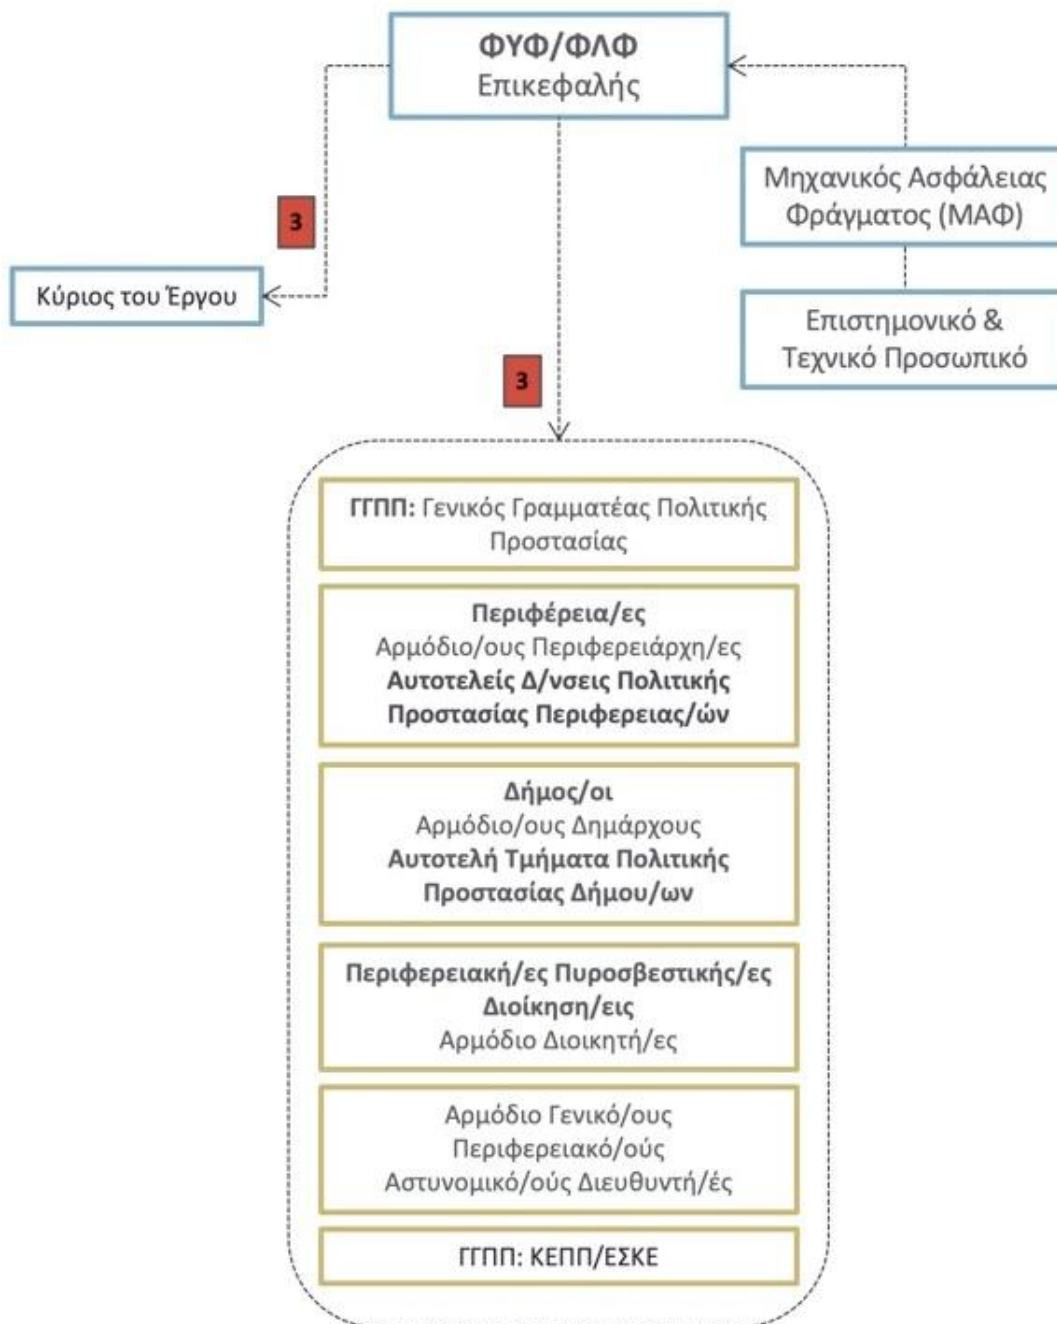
ΦΥΦ/ΦΛΦ
Επικεφαλής

Μηχανικός Ασφάλειας Φράγματος (ΜΑΦ)

Επιστημονικό & Τεχνικό Προσωπικό

3

Κύριος του Έργου

3

ΓΓΠΠ: Γενικός Γραμματέας Πολιτικής Προστασίας

Περιφέρεια/ες
Αρμόδιο/ους Περιφερειάρχη/ες
Αυτοτελείς Δ/νσεις Πολιτικής Προστασίας Περιφερειας/ών

Δήμος/οι
Αρμόδιο/ους Δημάρχους
Αυτοτελή Τμήματα Πολιτικής Προστασίας Δήμου/ων

Περιφερειακή/ες Πυροσβεστικής/ες Διοίκηση/εις
Αρμόδιο Διοικητή/ες

Αρμόδιο Γενικό/ους Περιφερειακό/ούς Αστυνομικό/ούς Διευθυντή/ές

ΓΓΠΠ: ΚΕΠΠ/ΕΣΚΕ